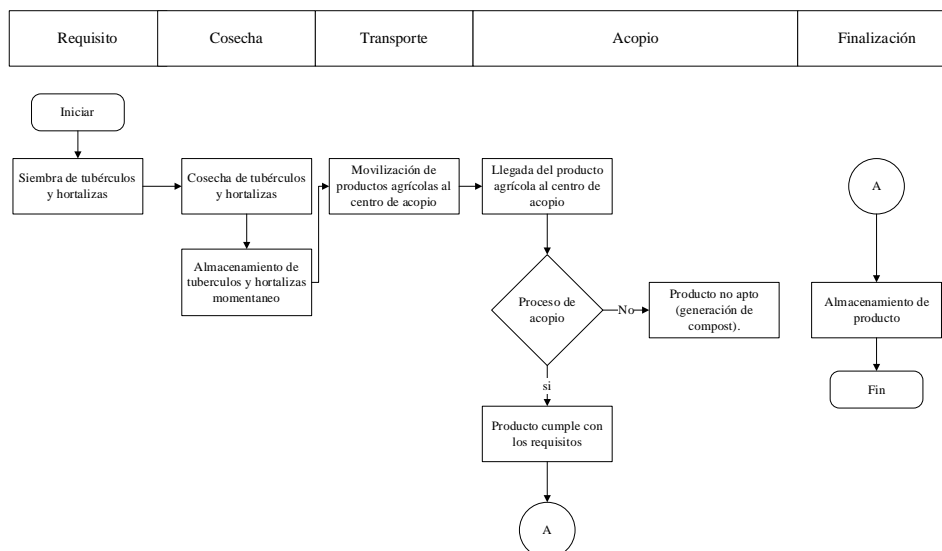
| Requisito | Cosecha | Transporte | Acopio | Finalización |
|---|---|---|---|---|

Iniciar

Siembra de tubérculos y hortalizas

Cosecha de tubérculos y hortalizas

Almacenamiento de tuberculos y hortalizas momentaneo

Movilización de productos agrícolas al centro de acopio

Llegada del producto agrícola al centro de acopio

Proceso de acopio

No

Producto no apto (generación de compost).

si

Producto cumple con los requisitos

A

A

Almacenamiento de producto

Fin